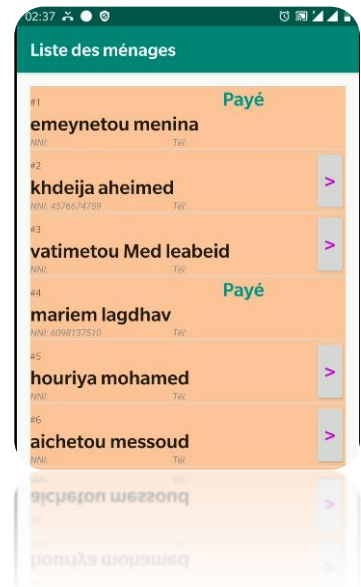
02:37

Liste des ménages

#1
Payé
emeynetou menina
NNI: Tél:

#2
khdeija aheimed
NNI: 4576674759 Tél:
>

#3
vatimetou Med leabeid
NNI: Tél:
>

#4
Payé
mariem lagdhav
NNI: 6098137510 Tél:

#5
houriya mohamed
NNI: Tél:
>

#6
aichetou messoud
NNI: Tél:
>

aichetou messoud
>
houriya mohamed